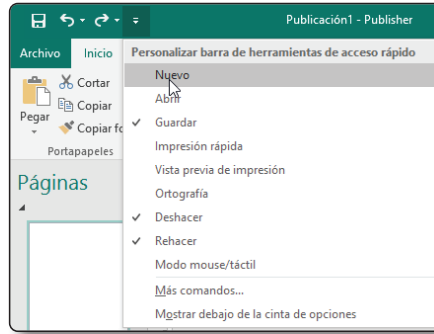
Publicación1 - Publisher

Archivo
Inicio

Pegar
Cortar
Copiar
Copiar fo
Portapapeles

Páginas

Personalizar barra de herramientas de acceso rápido
Nuevo
Abrir
✓ Guardar
Impresión rápida
Vista previa de impresión
Ortografía
✓ Deshacer
✓ Rehacer
Modo mouse/táctil
Más comandos...
Mostrar debajo de la cinta de opciones